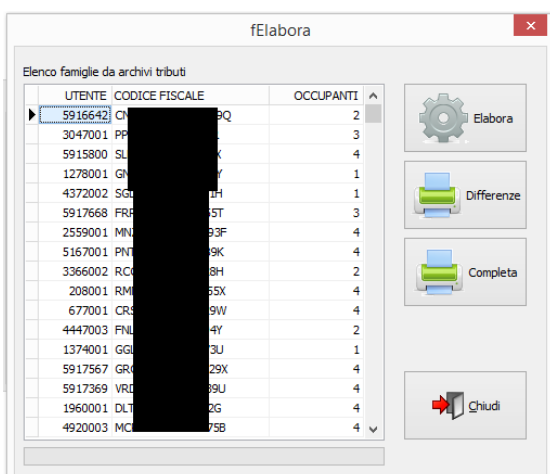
fElabora

Elenco famiglie da archivi tributi

| UTENTE | CODICE FISCALE | OCCUPANTI |
|---|---|---|
| 5916642 | CN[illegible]9Q | 2 |
| 3047001 | PP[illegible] | 3 |
| 5915800 | SL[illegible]X | 4 |
| 1278001 | GN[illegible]Y | 1 |
| 4372002 | SG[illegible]1H | 1 |
| 5917668 | FRP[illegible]5T | 3 |
| 2559001 | MN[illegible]93F | 4 |
| 5167001 | PN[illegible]9K | 4 |
| 3366002 | RC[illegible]8H | 2 |
| 208001 | RM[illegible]55X | 4 |
| 677001 | CRS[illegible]9W | 4 |
| 4447003 | FNL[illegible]4Y | 2 |
| 1374001 | GGL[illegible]73U | 1 |
| 5917567 | GR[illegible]29X | 4 |
| 5917369 | VRD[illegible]39U | 4 |
| 1960001 | DLT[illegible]2G | 4 |
| 4920003 | MC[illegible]75B | 4 |

Elabora

Differenze

Completa

Chiudi